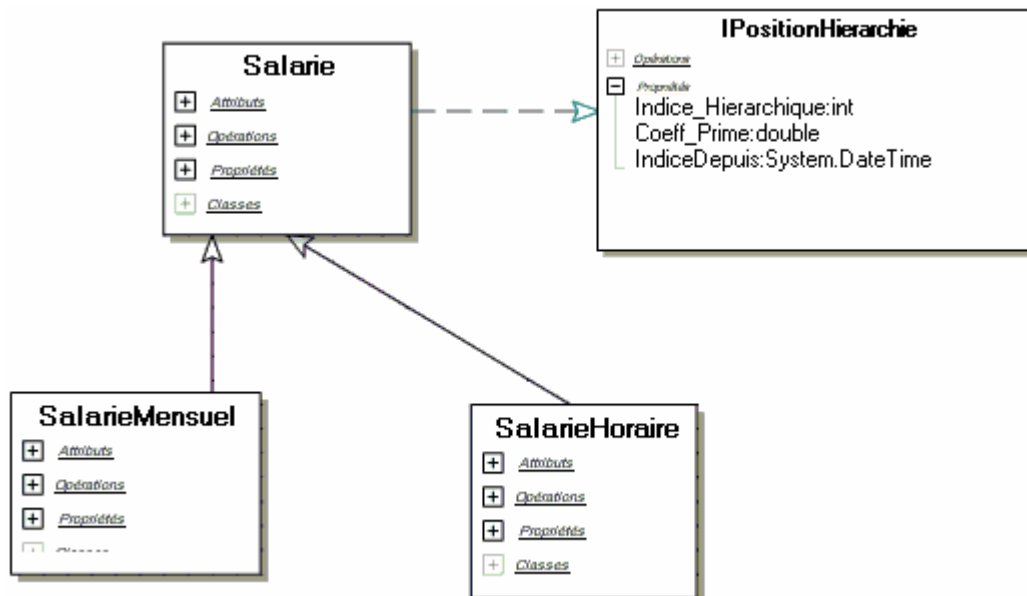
Salarie
Attributs
Opérations
Propriétés
Classes

IPositionHierarchie
Opérations
Propriétés
Indice_Hierarchique:int
Coeff_Prime:double
IndiceDepuis:System.DateTime

SalarieMensuel
Attributs
Opérations
Propriétés
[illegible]

SalarieHoraire
Attributs
Opérations
Propriétés
Classes